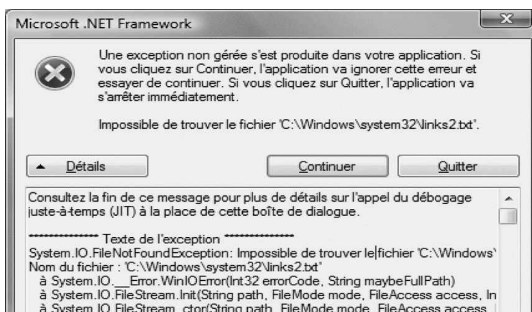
Microsoft .NET Framework

Une exception non gérée s'est produite dans votre application. Si vous cliquez sur Continuer, l'application va ignorer cette erreur et essayer de continuer. Si vous cliquez sur Quitter, l'application va s'arrêter immédiatement.

Impossible de trouver le fichier 'C:\Windows\system32\links2.txt'.

Détails

Continuer

Quitter

Consultez la fin de ce message pour plus de détails sur l'appel du débogage juste-à-temps (JIT) à la place de cette boîte de dialogue.

************** Texte de l'exception **************
System.IO.FileNotFoundException: Impossible de trouver le fichier 'C:\Windows'
Nom du fichier : 'C:\Windows\system32\links2.txt'
à System.IO.__Error.WinIOError(Int32 errorCode, String maybeFullPath)
à System.IO.FileStream.Init(String path, FileMode mode, FileAccess access, In
à System.IO.FileStream..ctor(String path, FileMode mode, FileAccess access